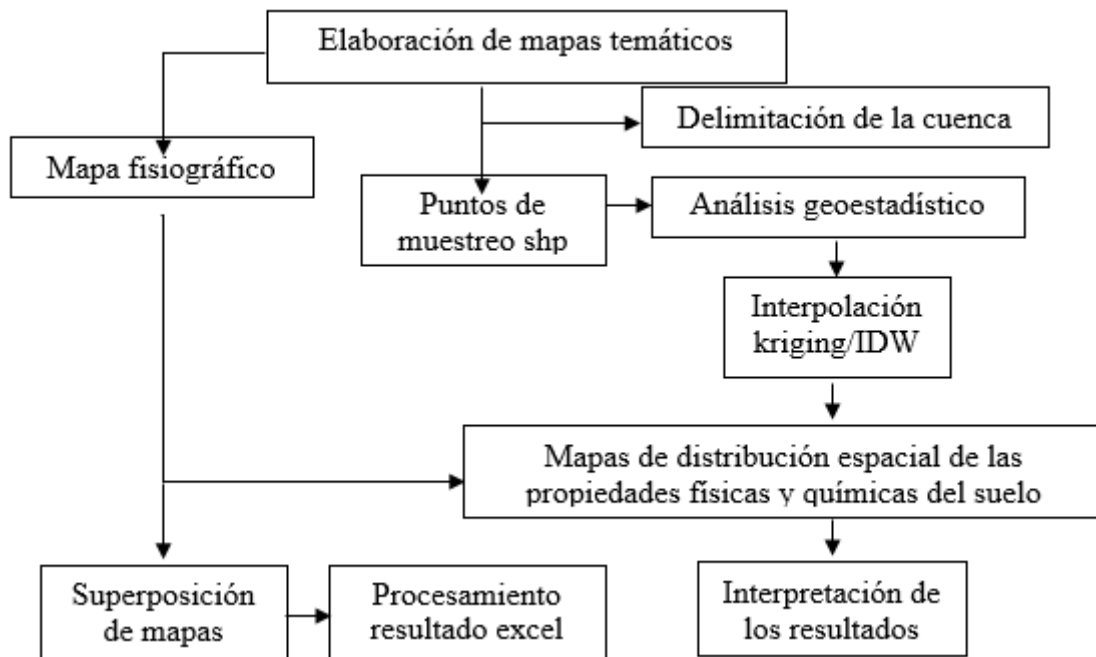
Elaboración de mapas temáticos

Mapa fisiográfico

Delimitación de la cuenca

Puntos de muestreo shp

Análisis geoestadístico

Interpolación kriging/IDW

Mapas de distribución espacial de las propiedades físicas y químicas del suelo

Superposición de mapas

Procesamiento resultado excel

Interpretación de los resultados